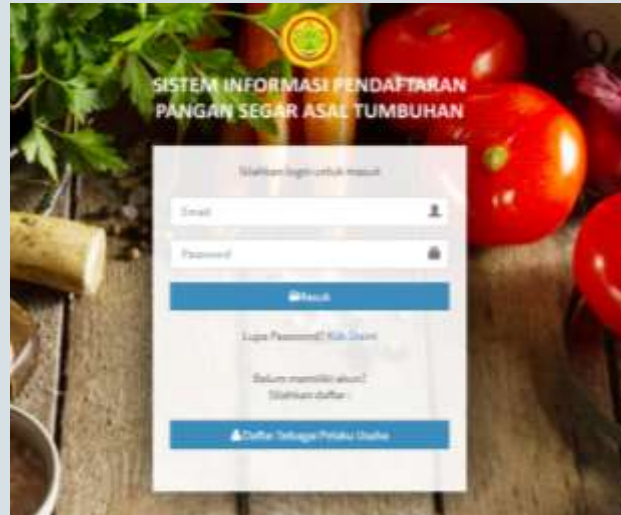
SISTEM INFORMASI PENDAFTARAN PANGAN SEGAR ASAL TUMBUHAN

Silahkan login untuk masuk

Email

Password

Masuk

Lupa Password? Klik Disini

Belum memiliki akun?
Silahkan daftar

Daftar Sebagai Pelaku Usaha